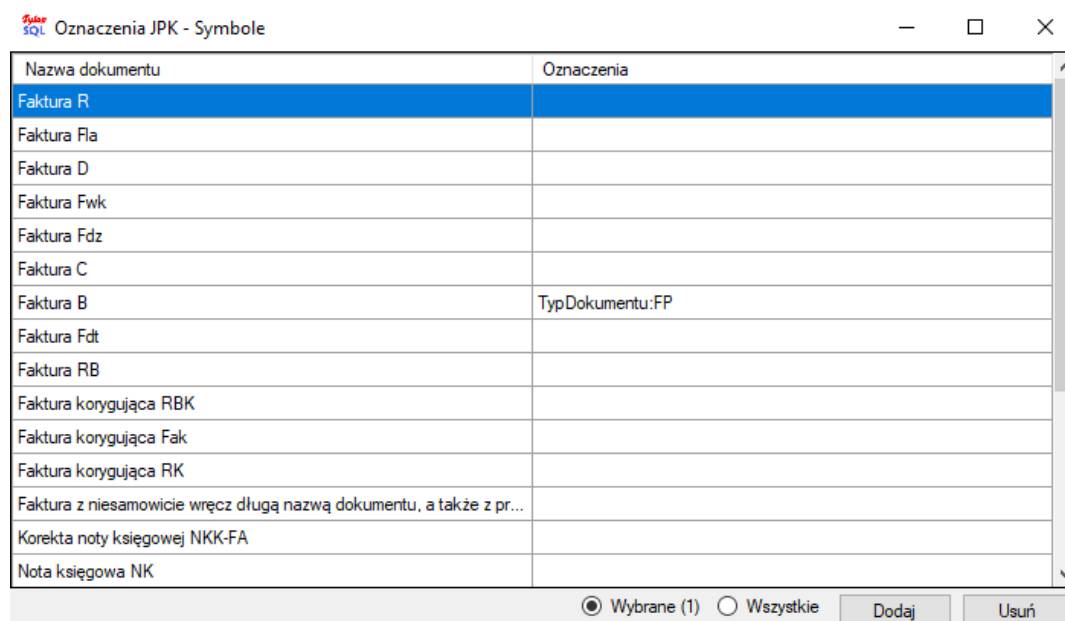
Fakir SQL Oznaczenia JPK - Symbole

| Nazwa dokumentu | Oznaczenia |
|---|---|
| Faktura R | |
| Faktura Fla | |
| Faktura D | |
| Faktura Fwk | |
| Faktura Fdz | |
| Faktura C | |
| Faktura B | TypDokumentu:FP |
| Faktura Fdt | |
| Faktura RB | |
| Faktura korygująca RBK | |
| Faktura korygująca Fak | |
| Faktura korygująca RK | |
| Faktura z niesamowicie wręcz długą nazwą dokumentu, a także z pr... | |
| Korekta noty księgowej NKK-FA | |
| Nota księgowa NK | |

Wybrane (1) Wszystkie Dodaj Usuń